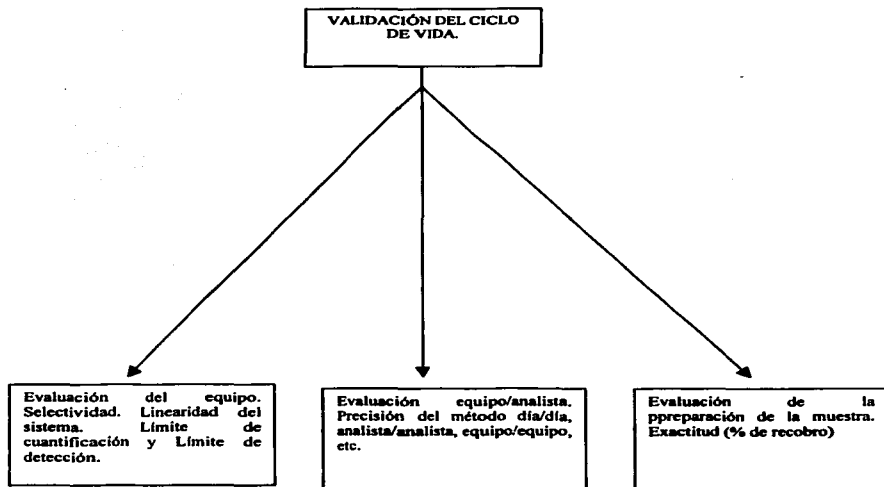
VALIDACIÓN DEL CICLO DE VIDA.

Evaluación del equipo. Selectividad. Linearidad del sistema. Límite de cuantificación y Límite de detección.

Evaluación equipo/analista. Precisión del método día/día, analista/analista, equipo/equipo, etc.

Evaluación de la ppreparación de la muestra. Exactitud (% de recobro)